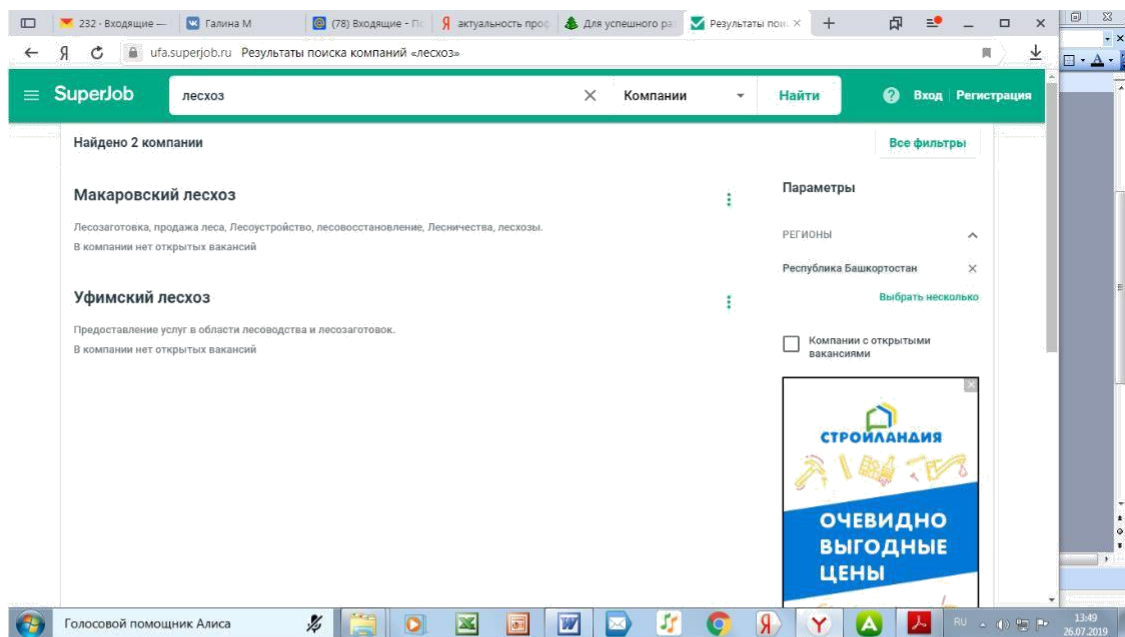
232 - Входящие —
Галина М
(78) Входящие - По
актуальность проф
Для успешного ра
Результаты поис ×

ufa.superjob.ru Результаты поиска компаний «лесхоз»

SuperJob
лесхоз
Компании
Найти
Вход | Регистрация

Найдено 2 компании
Все фильтры

Макаровский лесхоз
Лесозаготовка, продажа леса, Лесоустройство, лесовосстановление, Лесничества, лесхозы.
В компании нет открытых вакансий

Уфимский лесхоз
Предоставление услуг в области лесоводства и лесозаготовок.
В компании нет открытых вакансий

Параметры
РЕГИОНЫ
Республика Башкортостан
Выбрать несколько
Компании с открытыми вакансиями

СТРОЙЛАНДИЯ
ОЧЕВИДНО ВЫГОДНЫЕ ЦЕНЫ

Голосовой помощник Алиса
RU
13:49
26.07.2019